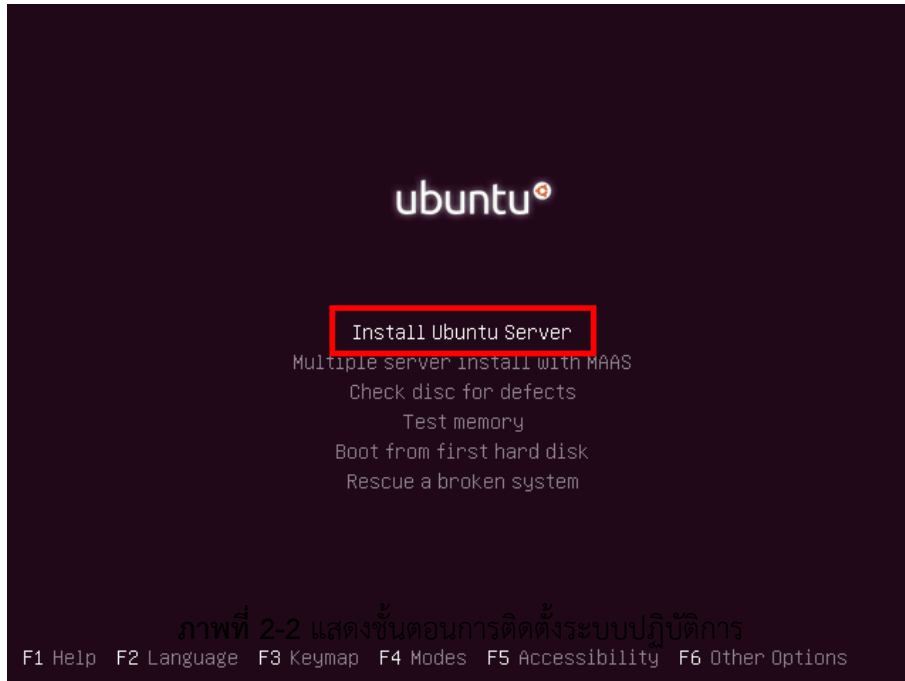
ubuntu

Install Ubuntu Server
Multiple server install with MAAS
Check disc for defects
Test memory
Boot from first hard disk
Rescue a broken system

ภาพที่ 2-2 แสดงขั้นตอนการติดตั้งระบบปฏิบัติการ

F1 Help F2 Language F3 Keymap F4 Modes F5 Accessibility F6 Other Options